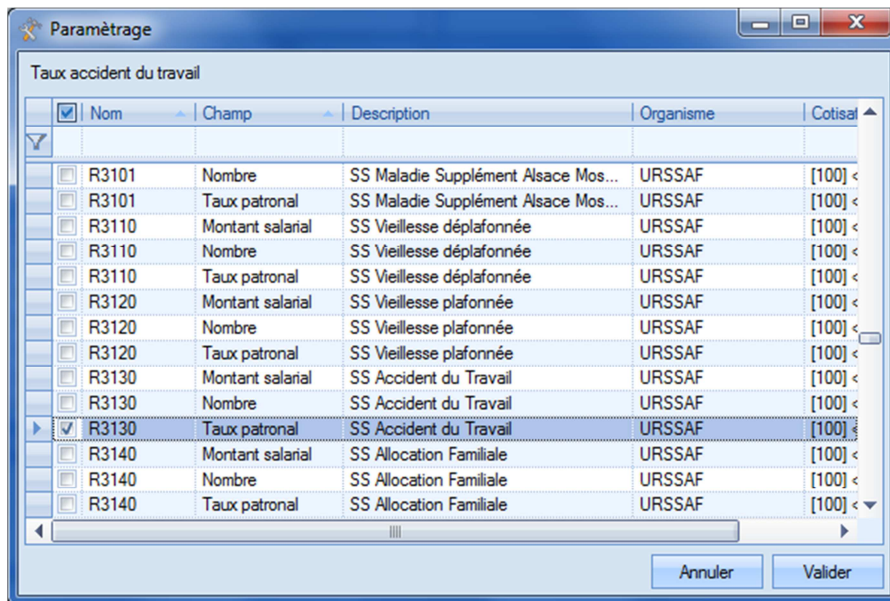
Paramètrage

Taux accident du travail

| | Nom | Champ | Description | Organisme | Cotisat |
|---|---|---|---|---|---|
| | R3101 | Nombre | SS Maladie Supplément Alsace Mos... | URSSAF | [100] < |
| | R3101 | Taux patronal | SS Maladie Supplément Alsace Mos... | URSSAF | [100] < |
| | R3110 | Montant salarial | SS Vieillesse déplafonnée | URSSAF | [100] < |
| | R3110 | Nombre | SS Vieillesse déplafonnée | URSSAF | [100] < |
| | R3110 | Taux patronal | SS Vieillesse déplafonnée | URSSAF | [100] < |
| | R3120 | Montant salarial | SS Vieillesse plafonnée | URSSAF | [100] < |
| | R3120 | Nombre | SS Vieillesse plafonnée | URSSAF | [100] < |
| | R3120 | Taux patronal | SS Vieillesse plafonnée | URSSAF | [100] < |
| | R3130 | Montant salarial | SS Accident du Travail | URSSAF | [100] < |
| | R3130 | Nombre | SS Accident du Travail | URSSAF | [100] < |
| ✓ | R3130 | Taux patronal | SS Accident du Travail | URSSAF | [100] < |
| | R3140 | Montant salarial | SS Allocation Familiale | URSSAF | [100] < |
| | R3140 | Nombre | SS Allocation Familiale | URSSAF | [100] < |
| | R3140 | Taux patronal | SS Allocation Familiale | URSSAF | [100] < |

Annuler Valider